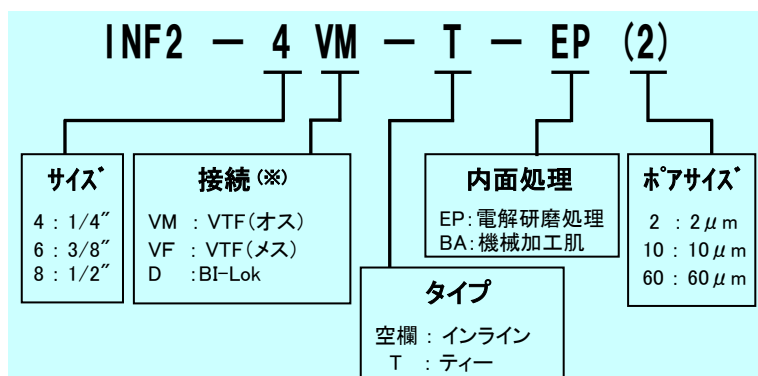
INF2 — 4 VM — T — EP (2)

サイズ
4 : 1/4″
6 : 3/8″
8 : 1/2″

接続(※)
VM : VTF(オス)
VF : VTF(メス)
D : BI-Lok

内面処理
EP:電解研磨処理
BA:機械加工肌

ポアサイズ
2 : 2$\mu$m
10 : 10$\mu$m
60 : 60$\mu$m

タイプ
空欄 : インライン
T : ティー